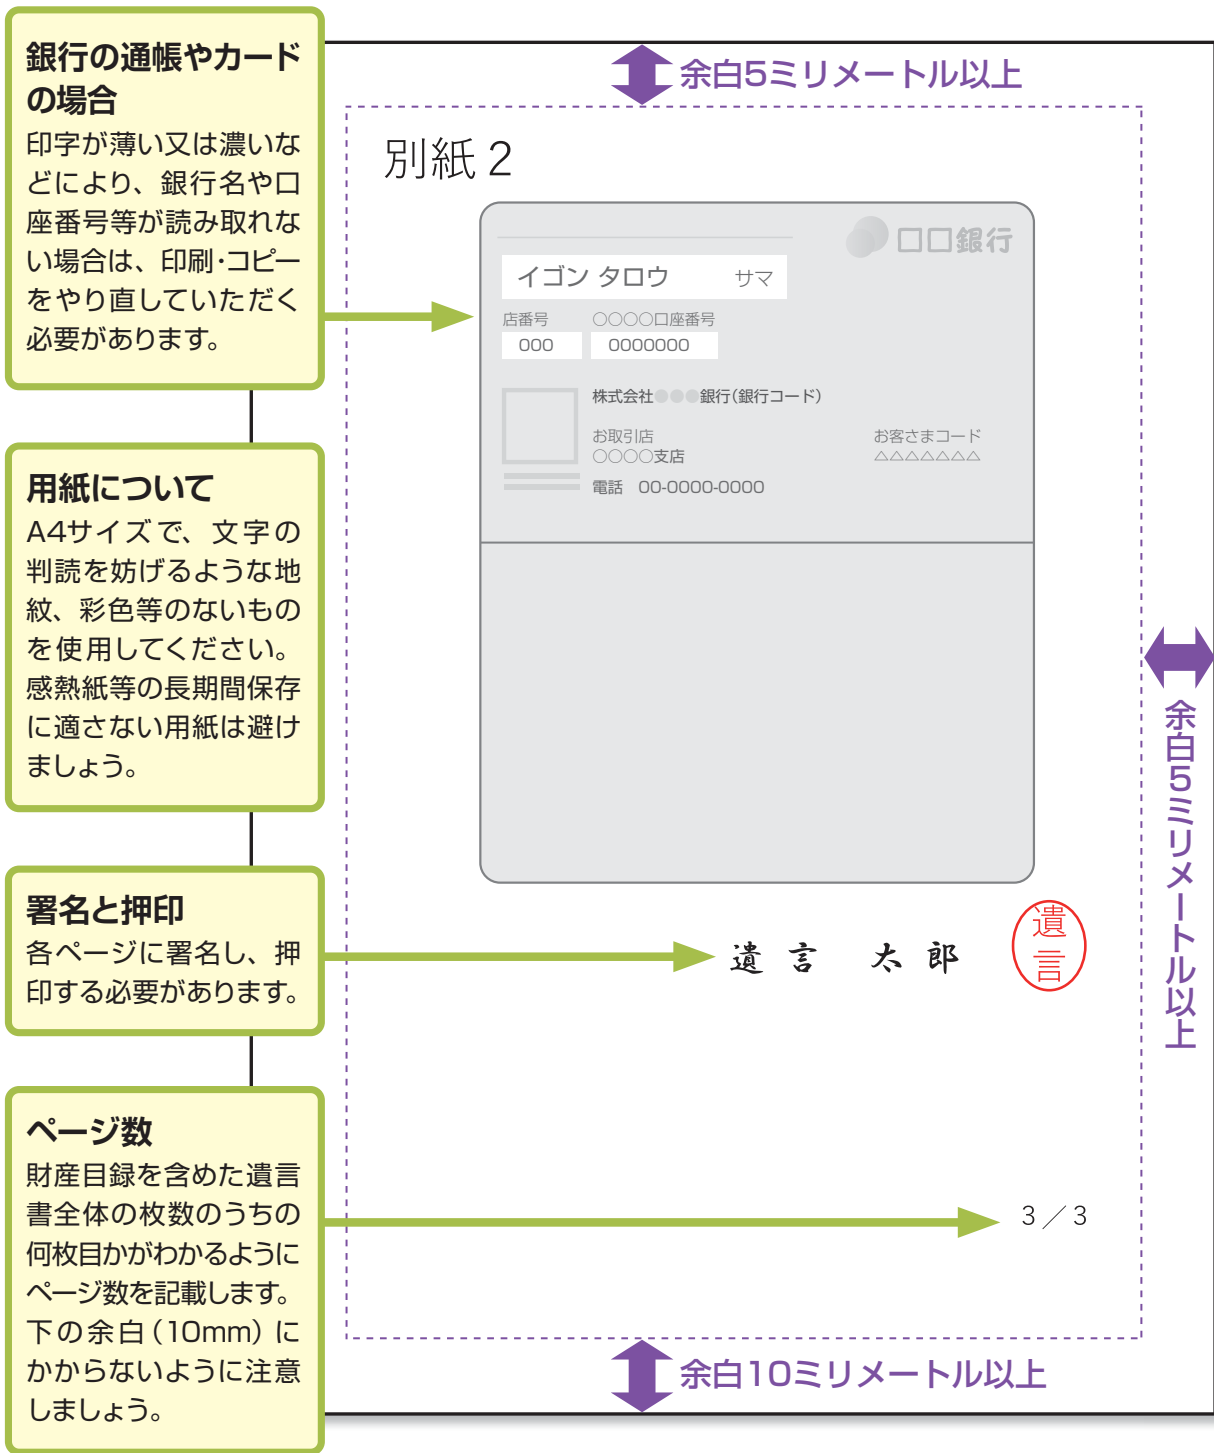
銀行の通帳やカードの場合
印字が薄い又は濃いなどにより、銀行名や口座番号等が読み取れない場合は、印刷･コピーをやり直していただく必要があります。

用紙について
A4サイズで、文字の判読を妨げるような地紋、彩色等のないものを使用してください。感熱紙等の長期間保存に適さない用紙は避けましょう。

署名と押印
各ページに署名し、押印する必要があります。

ページ数
財産目録を含めた遺言書全体の枚数のうちの何枚目かがわかるようにページ数を記載します。下の余白（10mm）にかからないように注意しましょう。

余白5ミリメートル以上

別紙２

□□銀行

イゴン タロウ　サマ

店番号　○○○○口座番号
000　0000000

株式会社●●●銀行（銀行コード）

お取引店
○○○○支店

お客さまコード
△△△△△△△

電話　00-0000-0000

遺言　太郎

遺言

余白5ミリメートル以上

3／3

余白10ミリメートル以上